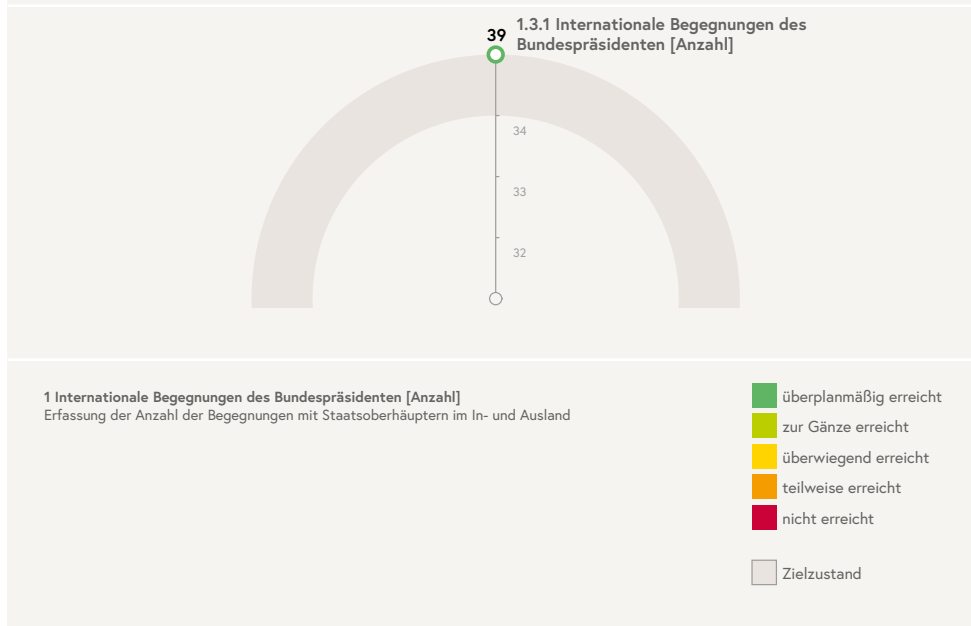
39
1.3.1 Internationale Begegnungen des Bundespräsidenten [Anzahl]

34
33
32

1 Internationale Begegnungen des Bundespräsidenten [Anzahl]
Erfassung der Anzahl der Begegnungen mit Staatsoberhäuptern im In- und Ausland

überplanmäßig erreicht
zur Gänze erreicht
überwiegend erreicht
teilweise erreicht
nicht erreicht

Zielzustand